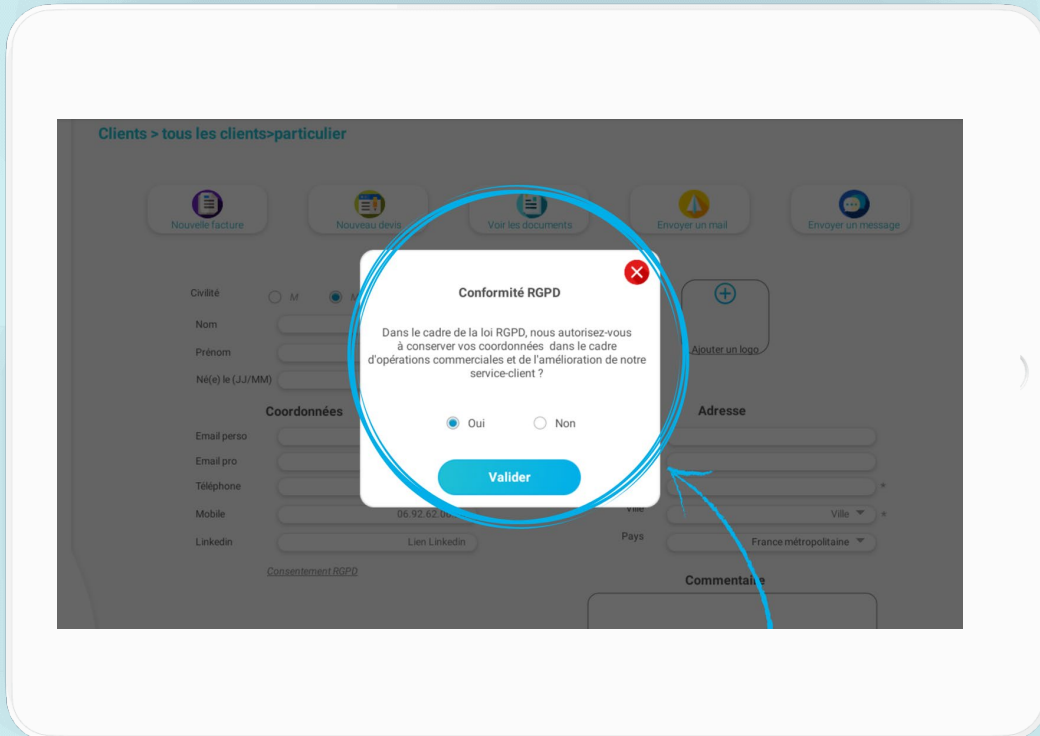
Clients > tous les clients>particulier

Nouvelle facture
Nouveau devis
Voir les documents
Envoyer un mail
Envoyer un message

Civilité
M
Nom
Prénom
Né(e) le (JJ/MM)

Ajouter un logo

Coordonnées
Email perso
Email pro
Téléphone
Mobile 06.92.62.00.
Linkedin Lien Linkedin

Consentement RGPD

Adresse
Ville Ville
Pays France métropolitaine

Commentaire

Conformité RGPD

Dans le cadre de la loi RGPD, nous autorisez-vous à conserver vos coordonnées dans le cadre d'opérations commerciales et de l'amélioration de notre service-client ?

Oui
Non

Valider